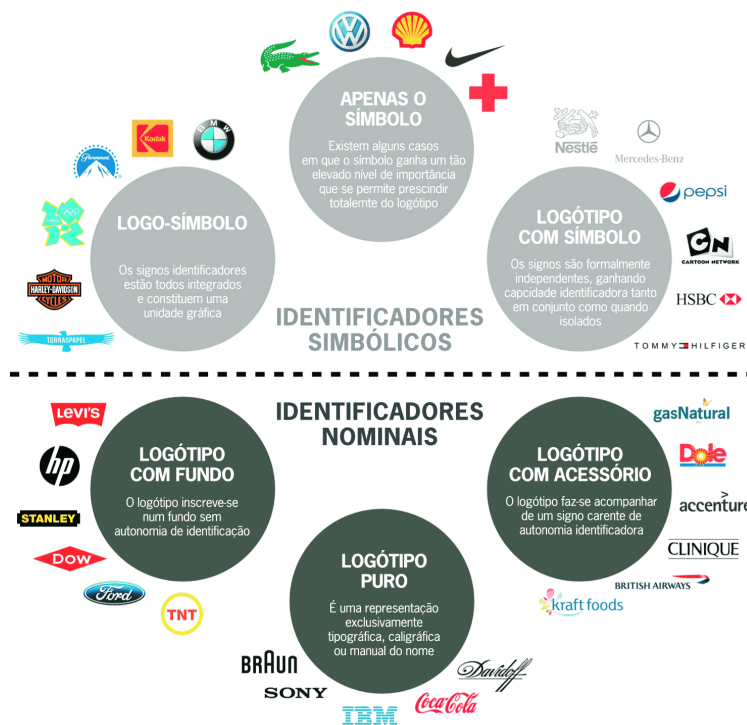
APENAS O SÍMBOLO

Existem alguns casos em que o símbolo ganha um tão elevado nível de importância que se permite prescindir totalemte do logótipo

Kodak

BMW

Paramount

LOGO-SÍMBOLO

Os signos identificadores estão todos integrados e constituem uma unidade gráfica

HARLEY-DAVIDSON MOTOR CYCLES

TORRASPAPEL

Nestlé

Mercedes-Benz

pepsi

LOGÓTIPO COM SÍMBOLO

Os signos são formalmente independentes, ganhando capcidade identificadora tanto em conjunto como quando isolados

CN CARTOON NETWORK

HSBC

TOMMY HILFIGER

IDENTIFICADORES SIMBÓLICOS

IDENTIFICADORES NOMINAIS

Levi's

hp

STANLEY

DOW

Ford

TNT

LOGÓTIPO COM FUNDO

O logótipo inscreve-se num fundo sem autonomia de identificação

LOGÓTIPO PURO

É uma representação exclusivamente tipográfica, caligráfica ou manual do nome

LOGÓTIPO COM ACESSÓRIO

O logótipo faz-se acompanhar de um signo carente de autonomia identificadora

gasNatural

Dole

accenture

CLINIQUE

BRITISH AIRWAYS

kraft foods

BRAUN

SONY

Davidoff

Coca-Cola

IBM